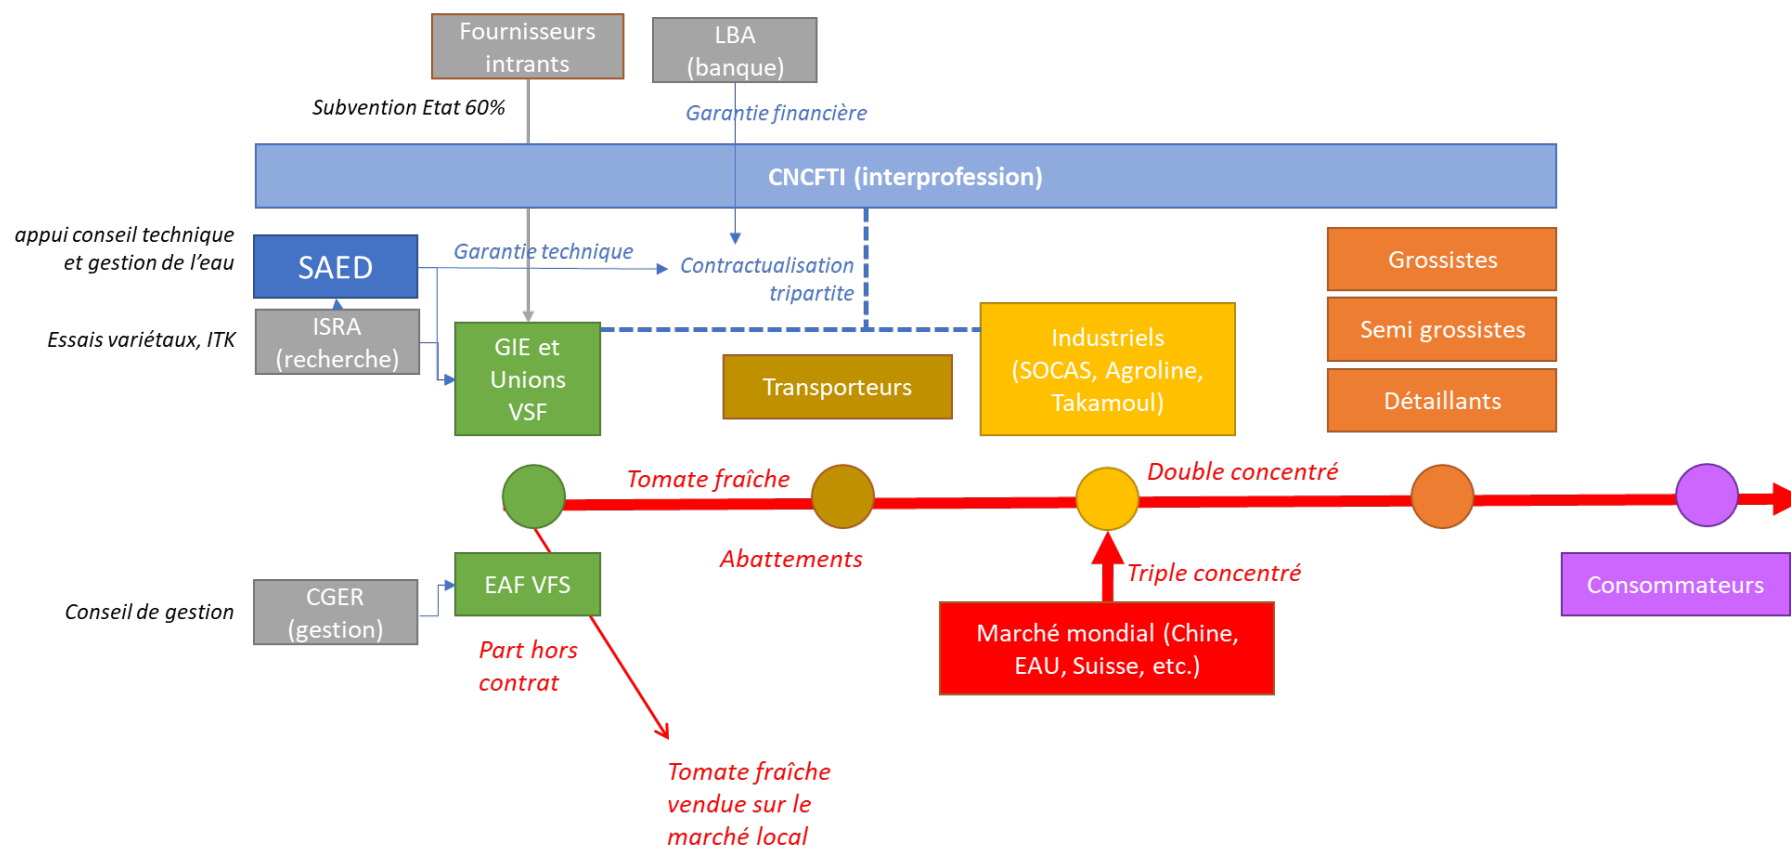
Fournisseurs intrants

LBA (banque)

Subvention Etat 60%

Garantie financière

CNCFTI (interprofession)

appui conseil technique et gestion de l'eau

SAED

Garantie technique

Contractualisation tripartite

Grossistes

Semi grossistes

Détaillants

Essais variétaux, ITK

ISRA (recherche)

GIE et Unions VSF

Transporteurs

Industriels (SOCAS, Agroline, Takamoul)

Tomate fraîche

Double concentré

Abattements

Triple concentré

Conseil de gestion

CGER (gestion)

EAF VFS

Consommateurs

Marché mondial (Chine, EAU, Suisse, etc.)

Part hors contrat

Tomate fraîche vendue sur le marché local